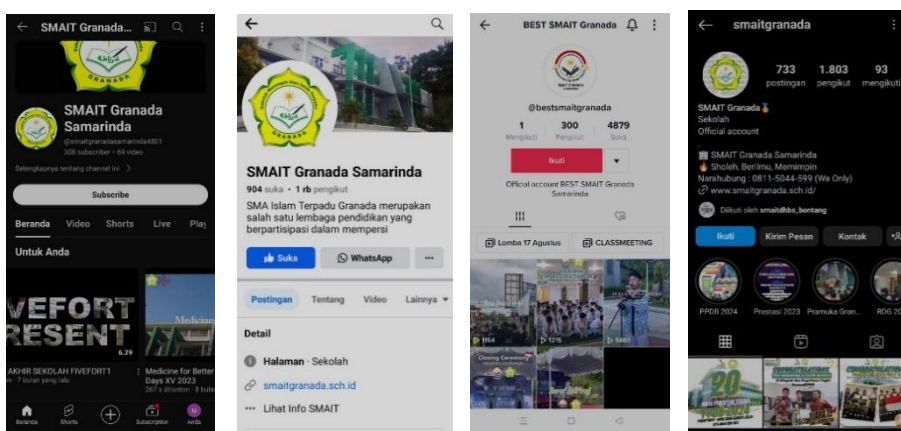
SMAIT Granada...

SMAIT Granada Samarinda
@smaitgranadasamarinda4801
308 subscriber • 69 video

Selengkapnya tentang channel ini >

Subscribe

Beranda Video Shorts Live Play

Untuk Anda

VEFORT RESENT
6.29
AKHIR SEKOLAH FIVEFORT1
7 bulan yang lalu

Medicine for Better Days XV 2023
267 x ditonton • 8 bulan

Beranda Shorts Subscription Anda

SMAIT Granada Samarinda
904 suka • 1 rb pengikut
SMA Islam Terpadu Granada merupakan salah satu lembaga pendidikan yang berpartisipasi dalam mempersi

Suka WhatsApp ...

Postingan Tentang Video Lainnya

Detail
Halaman · Sekolah
smaitgranada.sch.id
Lihat Info SMAIT

BEST SMAIT Granada
@bestsmaitgranada
1 Mengikuti
300 Pengikut
4879 Suka
Ikuti
Official account BEST SMAIT Granada Samarinda
Lomba 17 Agustus
CLASSMEETING
1154
1215
5881
Closing Ceremony

smaitgranada
733 postingan
1.803 pengikut
93 mengikuti
SMAIT Granada
Sekolah
Official account
SMAIT Granada Samarinda
Sholeh, Berilmu, Memimpin
Narahubung : 0811-5044-599 (Wa Only)
www.smaitgranada.sch.id/
Diikuti oleh smaitdhbs_bontang
Ikuti Kirim Pesan Kontak
PPDB 2024 Prestasi 2023 Pramuka Gran... RDG 20
20